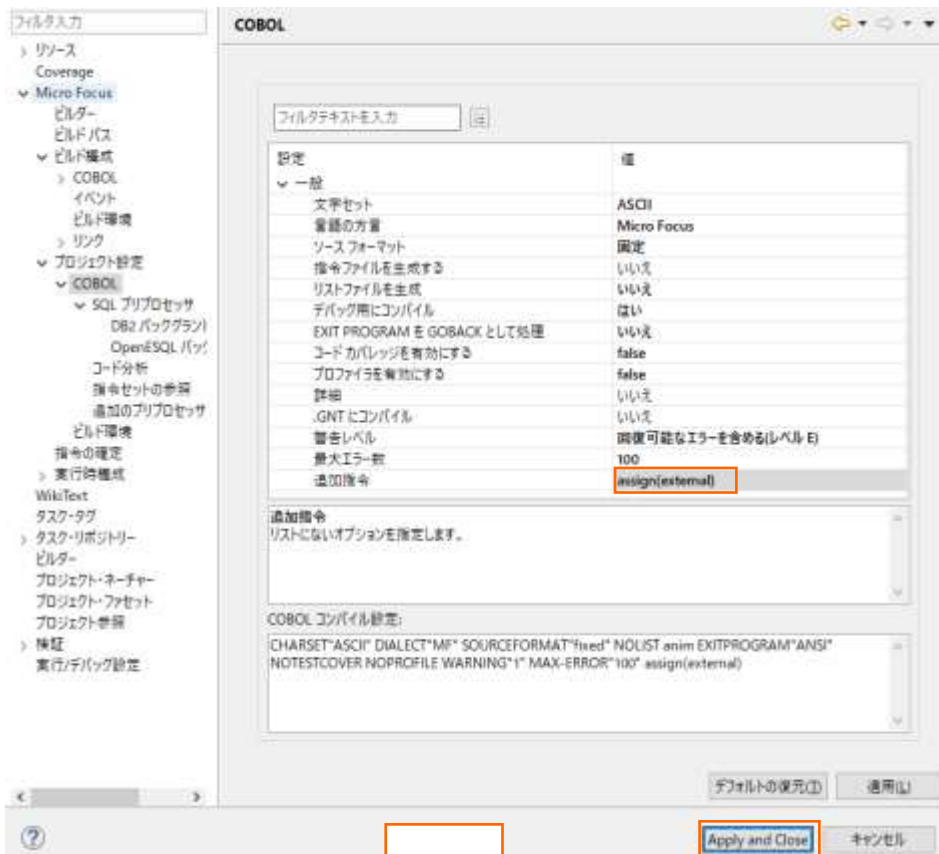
フィルタ入力

> リソース
Coverage
∨ Micro Focus
ビルダー
ビルドパス
∨ ビルド構成
> COBOL
イベント
ビルド環境
> リンク
∨ プロジェクト設定
∨ COBOL
∨ SQL プリプロセッサ
DB2 バックグラント
OpenESQL バッ
コード分析
指令セットの参照
追加のプリプロセッサ
ビルド環境
指令の確定
> 実行時構成
WikiText
タスク・タグ
> タスク・リポジトリー
ビルダー
プロジェクト・ネーチャー
プロジェクト・ファセット
プロジェクト参照
> 検証
実行/デバッグ設定

COBOL

フィルタテキストを入力

| 設定 | 値 |
|---|---|
| ∨ 一般 | |
| 文字セット | ASCII |
| 言語の方言 | Micro Focus |
| ソースフォーマット | 固定 |
| 指令ファイルを生成する | いいえ |
| リストファイルを生成 | いいえ |
| デバッグ用にコンパイル | はい |
| EXIT PROGRAM を GOBACK として処理 | いいえ |
| コードカバレッジを有効にする | false |
| プロファイラを有効にする | false |
| 詳細 | いいえ |
| .GNT にコンパイル | いいえ |
| 警告レベル | 回復可能なエラーを含める(レベル E) |
| 最大エラー数 | 100 |
| 追加指令 | assign(external) |

追加指令
リストにないオプションを指定します。

COBOL コンパイル設定:
CHARSET"ASCII" DIALECT"MF" SOURCEFORMAT"fixed" NOLIST anim EXITPROGRAM"ANSI" NOTESTCOVER NOPROFILE WARNING"1" MAX-ERROR"100" assign(external)

デフォルトの復元(T)
適用(L)

?
Apply and Close
キャンセル